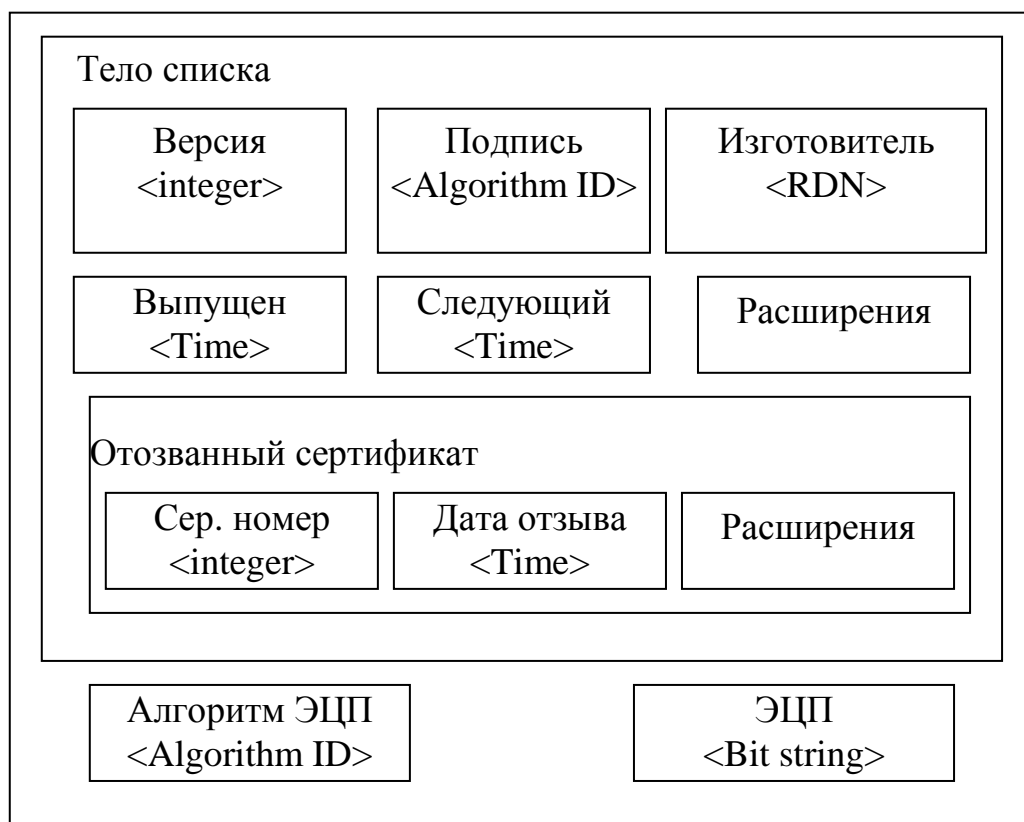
Тело списка

Версия
<integer>

Подпись
<Algorithm ID>

Изготовитель
<RDN>

Выпущен
<Time>

Следующий
<Time>

Расширения

Отозванный сертификат

Сер. номер
<integer>

Дата отзыва
<Time>

Расширения

Алгоритм ЭЦП
<Algorithm ID>

ЭЦП
<Bit string>